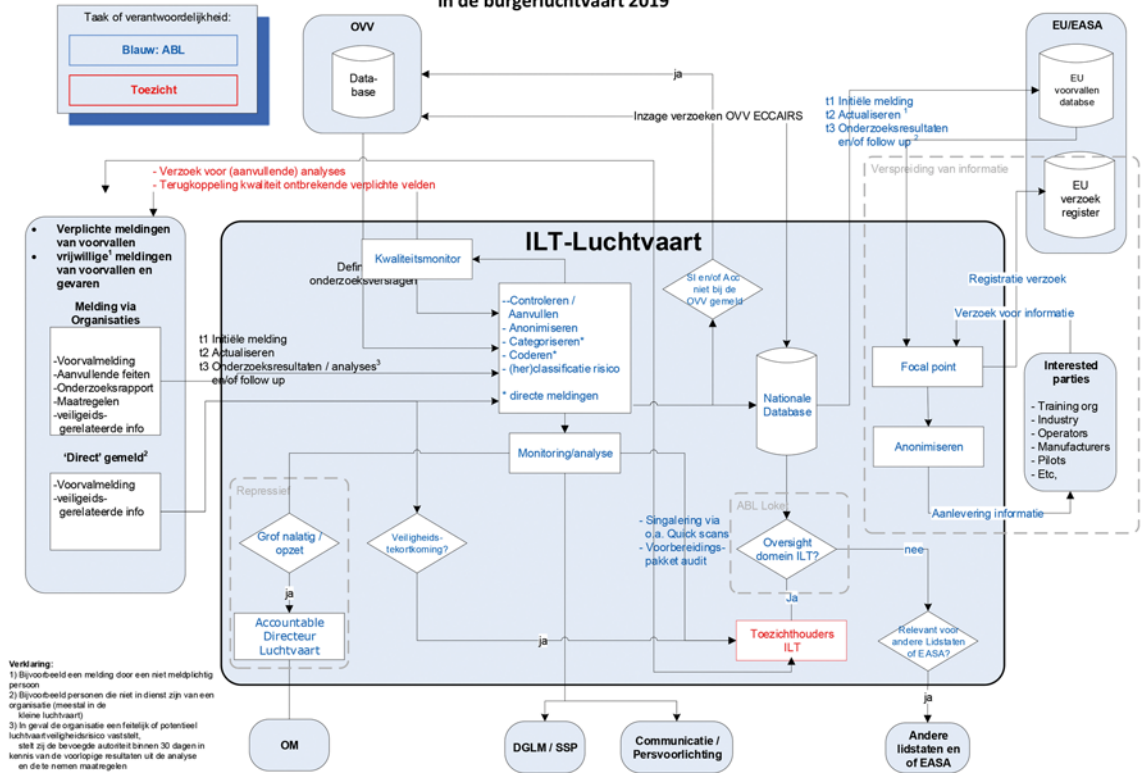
in de burgerluchtvaart 2019

Taak of verantwoordelijkheid:
Blauw: ABL
Toezicht

OVV
Data-base

EU/EASA
EU voorvallen databse
EU verzoek register

ja
Inzage verzoeken OVV ECCAIRS

t1 Initiële melding
t2 Actualiseren $^1$
t3 Onderzoeksresultaten en/of follow up $^2$

- Verzoek voor (aanvullende) analyses
- Terugkoppeling kwaliteit ontbrekende verplichte velden

Verspreiding van informatie

- Verplichte meldingen van voorvallen
- vrijwillige$^1$ meldingen van voorvallen en gevaren

Melding via Organisaties
-Voorvalmelding
-Aanvullende feiten
-Onderzoeksrapport
-Maatregelen
-veiligeids-gerelateerde info

'Direct' gemeld$^2$
-Voorvalmelding
-veiligeids-gerelateerde info

ILT-Luchtvaart

Kwaliteitsmonitor
Defin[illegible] onderzoeksverslagen

t1 Initiële melding
t2 Actualiseren
t3 Onderzoeksresultaten / analyses$^3$ en/of follow up

--Controleren / Aanvullen
- Anonimiseren
- Categoriseren*
- Coderen*
- (her)classificatie risico
* directe meldingen

SI en/of Acc niet bij de OVV gemeld

Nationale Database

Registratie verzoek
Verzoek voor informatie

Focal point
Anonimiseren

Interested parties
- Training org
- Industry
- Operators
- Manufacturers
- Pilots
- Etc,

Aanlevering informatie

Monitoring/analyse

Repressief
Grof nalatig / opzet
ja
Accountable Directeur Luchtvaart

Veiligheids-tekortkoming?

- Singalering via o.a. Quick scans
- Voorbereidings-pakket audit

ABL Loke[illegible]
Oversight domein ILT?
nee
Ja
ja
Toezichthouders ILT

Relevant voor andere Lidstaten of EASA?
ja

Verklaring:
1) Bijvoorbeeld een melding door een niet meldplichtig persoon
2) Bijvoorbeeld personen die niet in dienst zijn van een organisatie (meestal in de kleine luchtvaart)
3) In geval de organisatie een feitelijk of potentieel luchtvaartveiligheidsrisico vaststelt, stelt zij de bevoegde autoriteit binnen 30 dagen in kennis van de voorlopige resultaten uit de analyse en de te nemen maatregelen

OM
DGLM / SSP
Communicatie / Persvoorlichting
Andere lidstaten en of EASA